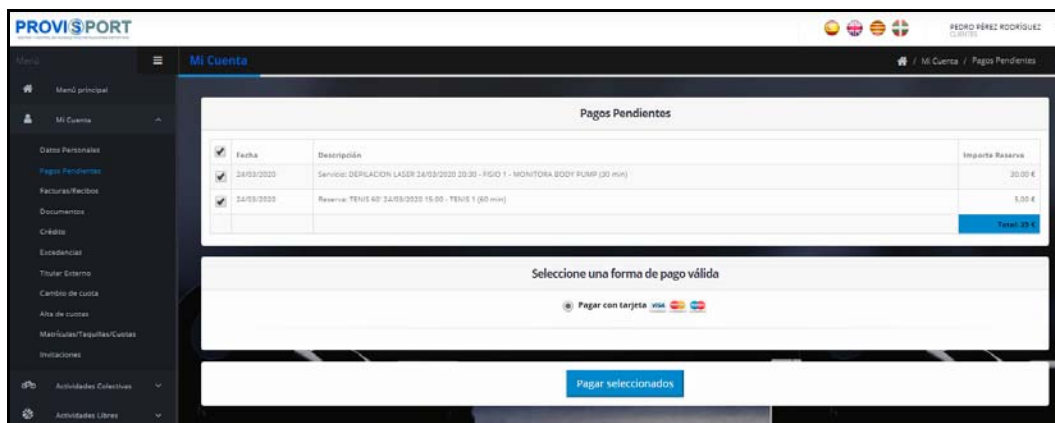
PROVISPORT

PEDRO PÉREZ RODRÍGUEZ
CLIENTES

Menú

Menú principal

Mi Cuenta

Datos Personales

Pagos Pendientes

Facturas/Recibos

Documentos

Crédito

Excedencias

Titular Externo

Cambio de cuota

Alta de cuotas

Matrículas/Taquillas/Cuotas

Invitaciones

Actividades Colectivas

Actividades Libres

Mi Cuenta

/ Mi Cuenta / Pagos Pendientes

Pagos Pendientes

| | Fecha | Descripción | Importe Reserva |
|---|---|---|---|
| ✔ | 24/03/2020 | Servicio: DEPILACION LASER 24/03/2020 20:30 - FISIO 1 - MONITORA BODY PUMP (30 min) | 30,00 € |
| ✔ | 24/03/2020 | Reserva: TENIS 60' 24/03/2020 15:00 - TENIS 1 (60 min) | 5,00 € |
| | | | Total: 35 € |

Seleccione una forma de pago válida

Pagar con tarjeta VISA

Pagar seleccionados